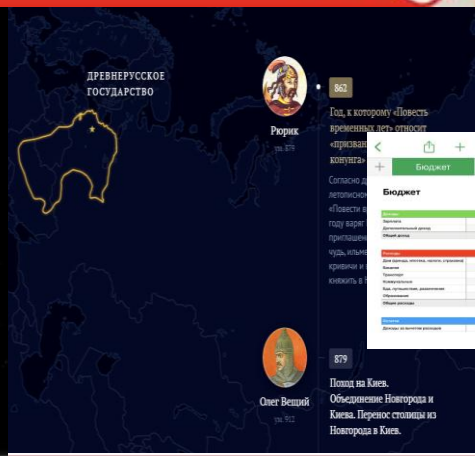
ДРЕВНЕРУССКОЕ ГОСУДАРСТВО

Рюрик
ум. 879

862

Год, к которому «Повесть временных лет» относит «призван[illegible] конунга»

Согласно д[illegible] летописно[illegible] «Повести в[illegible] году варя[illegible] приглашен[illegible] чудь, ильме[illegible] кривичи и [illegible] княжить в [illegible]

Бюджет

Бюджет

Доходы
Зарплата
Дополнительный доход
Общий доход

Расходы
Дом (аренда, ипотека, налоги, страховка)
Питание
Транспорт
Коммунальные
Еда, путешествия, развлечения
Образование
Общие расходы

Остаток
Доходы за вычетом расходов

Олег Вещий
ум. 912

879

Поход на Киев. Объединение Новгорода и Киева. Перенос столицы из Новгорода в Киев.